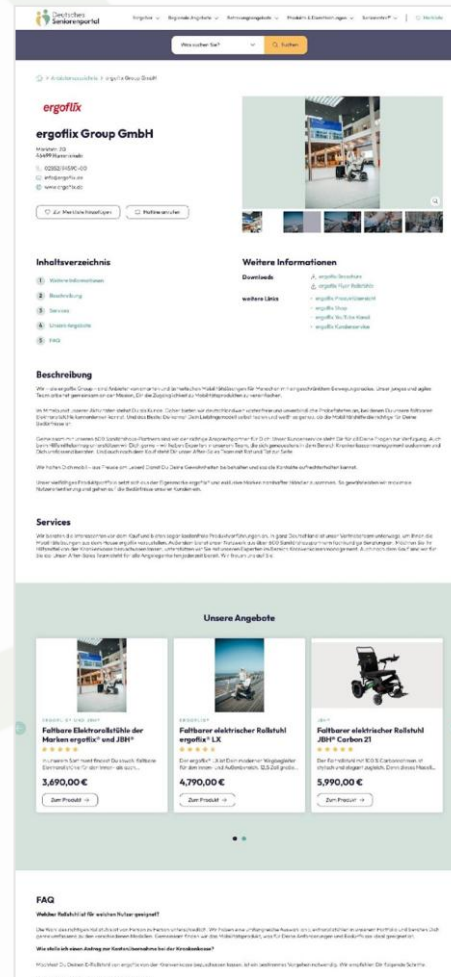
Deutsches Seniorenportal

Ratgeber Regionale Angebote Betreuungsangebote Produkte & Dienstleistungen Seniorenreisen Merkliste

Wonach suchen Sie? Suchen

Anbieterverzeichnis > ergoflix Group GmbH

ergoflix

ergoflix Group GmbH

Marktstr. 28
46499 Hamminkeln

02852 9459 -00
info@ergoflix.de
www.ergoflix.de

Zur Merkliste hinzufügen
Profil merken

Inhaltsverzeichnis

1 Weitere Informationen
2 Beschreibung
3 Services
4 Unsere Angebote
5 FAQ

Weitere Informationen

Downloads
ergoflix Broschüre
ergoflix Flyer Rollstühle

weitere Links
ergoflix Produktübersicht
ergoflix Shop
ergoflix YouTube Kanal
ergoflix Kundenservice

Beschreibung

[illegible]

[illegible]

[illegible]

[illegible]

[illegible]

Services

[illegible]

Unsere Angebote

ERGOFLIX® UND JBH®
Faltbare Elektrorollstühle der Marken ergoflix® und JBH®
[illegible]
3.690,00 €
Zum Produkt →

ERGOFLIX®
Faltbarer elektrischer Rollstuhl ergoflix® LX
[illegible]
4.790,00 €
Zum Produkt →

JBH®
Faltbarer elektrischer Rollstuhl JBH® Carbon 21
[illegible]
5.990,00 €
Zum Produkt →

FAQ

Welcher Rollstuhl ist für welchen Nutzer geeignet?

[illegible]

Wie stelle ich einen Antrag zur Kostenübernahme bei der Krankenkasse?

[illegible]